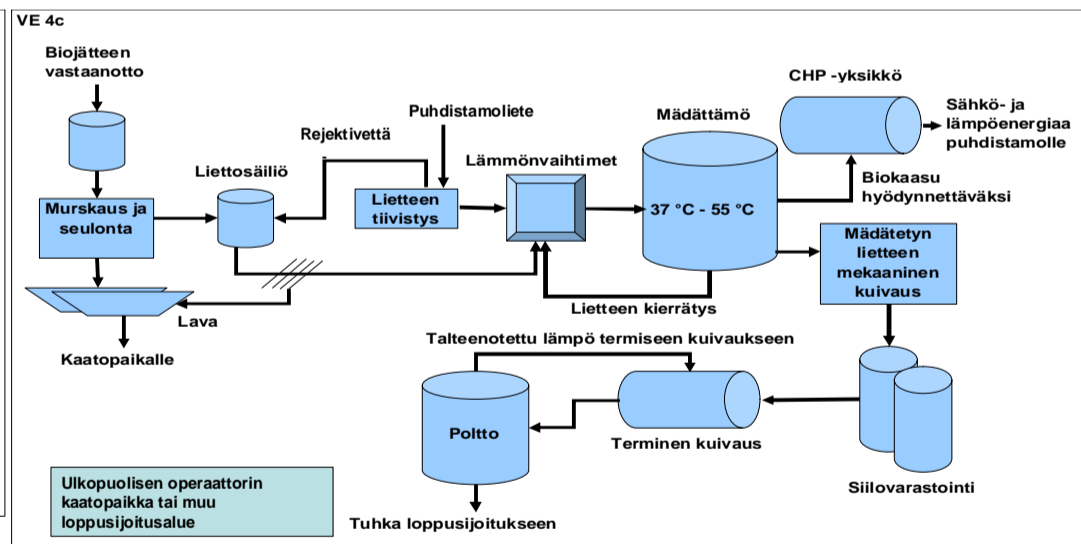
VE 4c

Biojätteen vastaanotto

Murskaus ja seulonta

Lava

Kaatopaikalle

Liettosäiliö

Rejektivettä

Puhdistamoliete

Lietteen tiivistys

Lämmönvaihtimet

Mädättämö

37 °C - 55 °C

CHP -yksikkö

Sähkö- ja lämpöenergiaa puhdistamolle

Biokaasu hyödynnettäväksi

Mädätetyn lietteen mekaaninen kuivaus

Lietteen kierrätys

Talteenotettu lämpö termiseen kuivaukseen

Poltto

Terminen kuivaus

Siilovarastointi

Tuhka loppusijoitukseen

Ulkopuolisen operaattorin kaatopaikka tai muu loppusijoitusalue